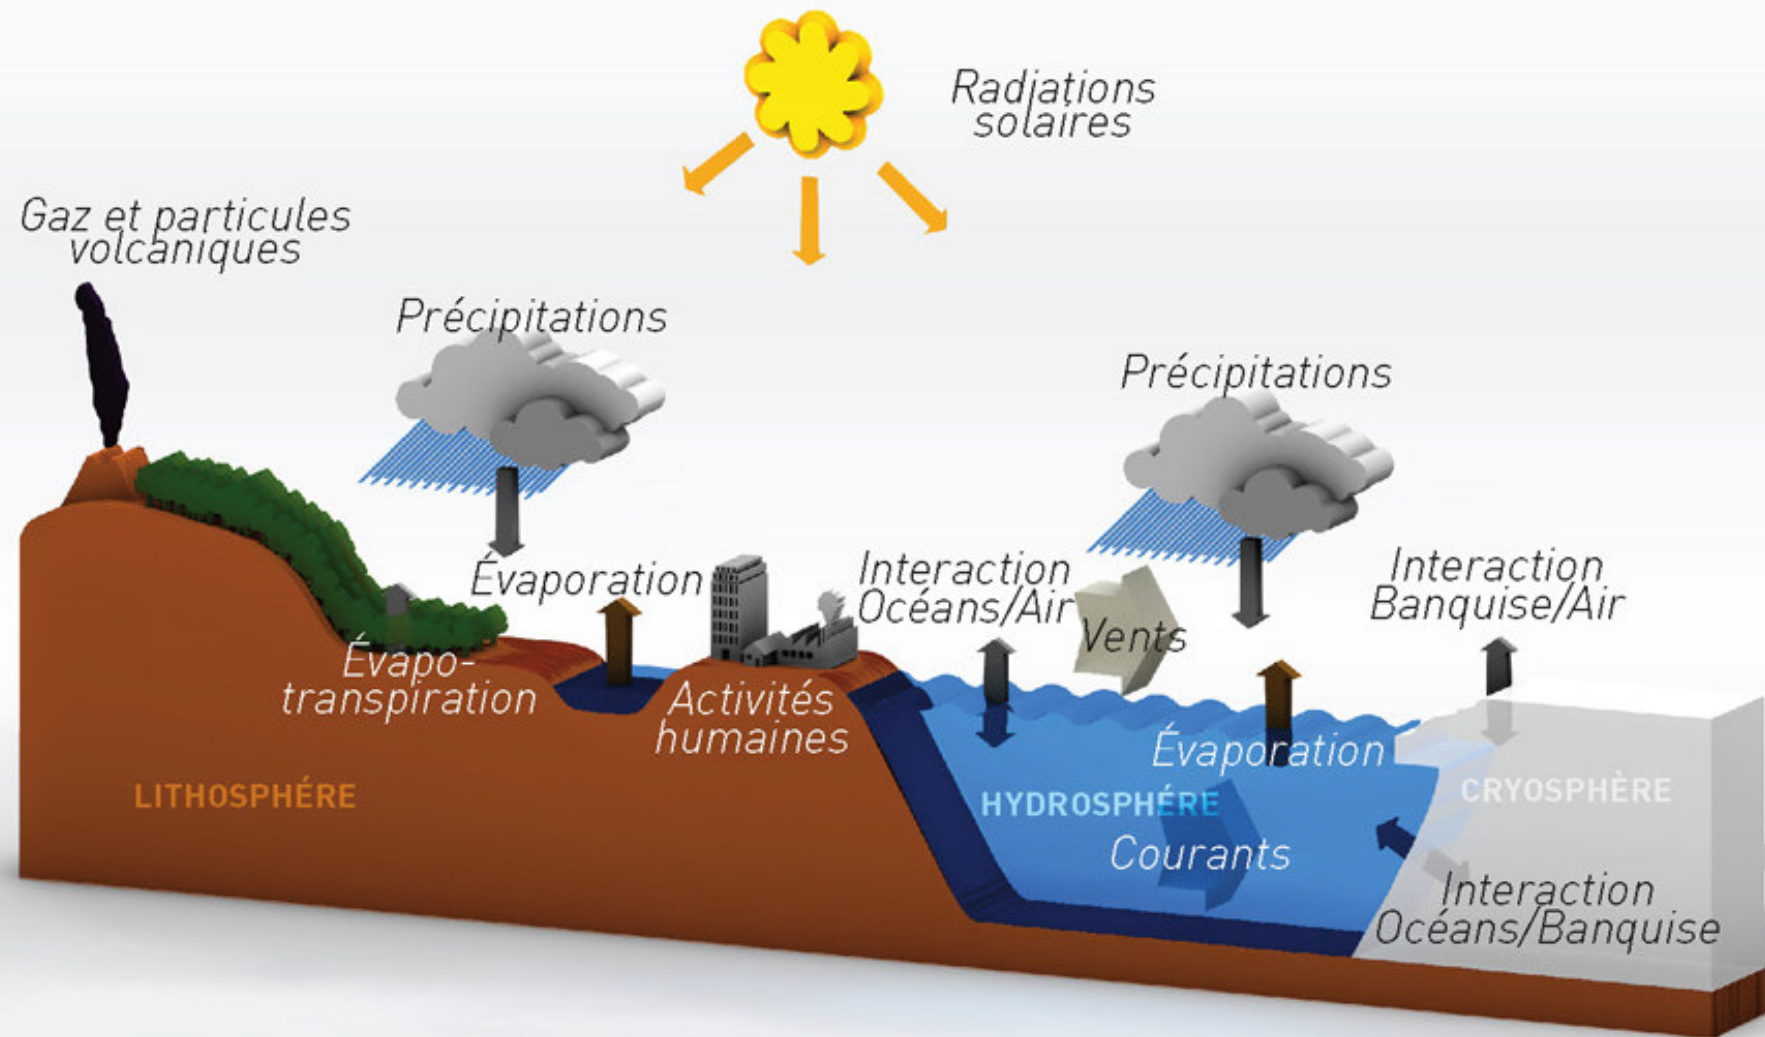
Radiations solaires

Gaz et particules volcaniques

Précipitations

Précipitations

Évaporation

Interaction Océans/Air

Vents

Interaction Banquise/Air

Évapotranspiration

Activités humaines

Évaporation

LITHOSPHÉRE

HYDROSPHÉRE

CRYOSPHÈRE

Courants

Interaction Océans/Banquise